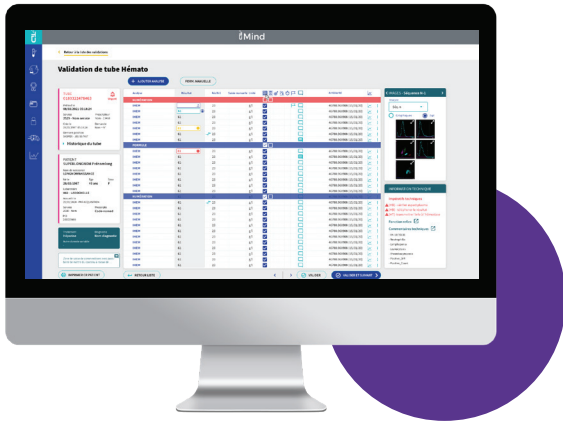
Mind

Retour à la liste des validations

Validation de tube Hémato

+ AJOUTER ANALYSE

FERMER

Historique du tube

PATIENT

IMPRIMER LE RAPPORT

RETOUR LISTE

VALIDER

VALIDER ET SUIVANT

Informations techniques

Commentaires techniques